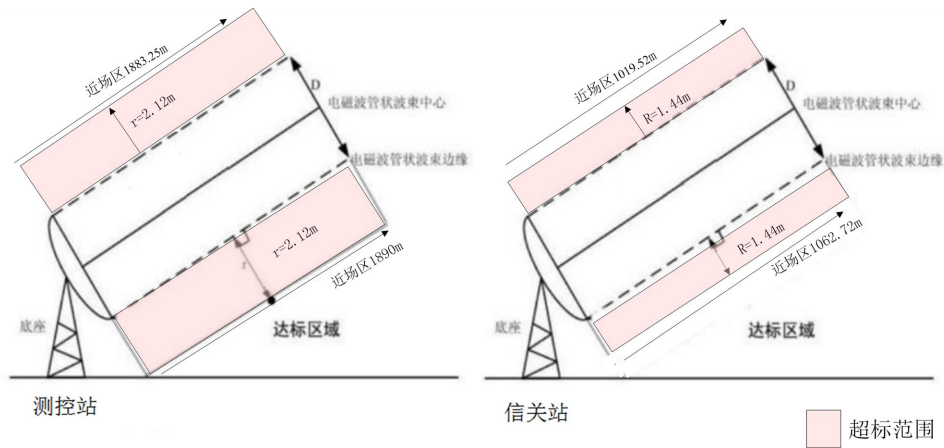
近场区1883.25m

r=2.12m

D

电磁波管状波束中心

电磁波管状波束边缘

r

r=2.12m

近场区1890m

底座

达标区域

测控站

近场区1019.52m

R=1.44m

D

电磁波管状波束中心

电磁波管状波束边缘

R=1.44m

近场区1062.72m

底座

达标区域

信关站

超标范围